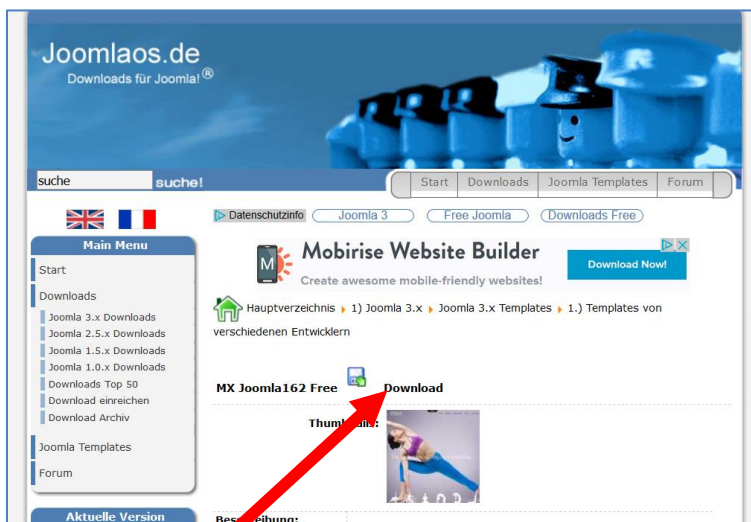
Joomlaos.de
Downloads für Joomla!®

suche
suche!

Start | Downloads | Joomla Templates | Forum

Datenschutzinfo
Joomla 3
Free Joomla
Downloads Free

Main Menu
Start
Downloads
Joomla 3.x Downloads
Joomla 2.5.x Downloads
Joomla 1.5.x Downloads
Joomla 1.0.x Downloads
Downloads Top 50
Download einreichen
Download Archiv
Joomla Templates
Forum

Aktuelle Version

Mobirise Website Builder
Create awesome mobile-friendly websites!
Download Now!

Hauptverzeichnis ▸ 1) Joomla 3.x ▸ Joomla 3.x Templates ▸ 1.) Templates von verschiedenen Entwicklern

MX Joomla162 Free Download

Thumb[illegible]ails:

Bes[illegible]eibung: